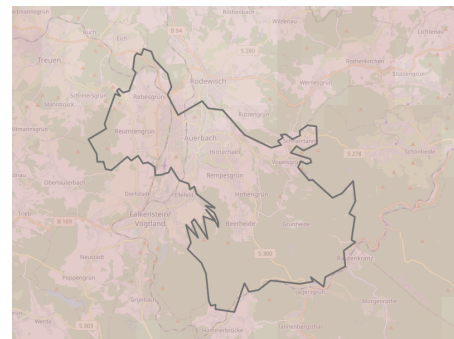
Treuen
Rodewisch
Auerbach
Rempesgrün
Falkenstein/ Vogtland
Beerheide
Rebesgrün
Reumtengrün
Schönheide
Wernesgrün
Rützengrün
Hohengrün
Ellefeld
Dorfstadt
Neustadt
Grünheide
Oberlauterbach
Rothenkirchen
Stützengrün
Wildenau
B 94
S 282
S 278
B 169
S 303
S 300
Lichtentanne
Siebenbrunn
Lengenfeld
Sachsengrund
Morgenröthe
Tannenbergsthal
Hammerbrücke
Werda
Schneckengrün
Bergen
Rautenkranz